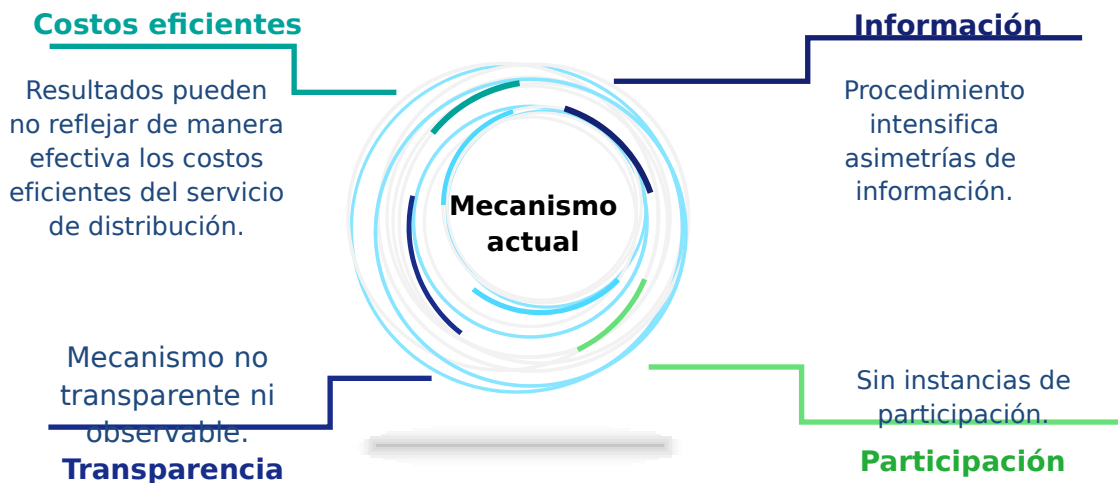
Costos eficientes

Resultados pueden no reflejar de manera efectiva los costos eficientes del servicio de distribución.

Información

Procedimiento intensifica asimetrías de información.

Mecanismo actual

Mecanismo no transparente ni observable.

Transparencia

Sin instancias de participación.

Participación